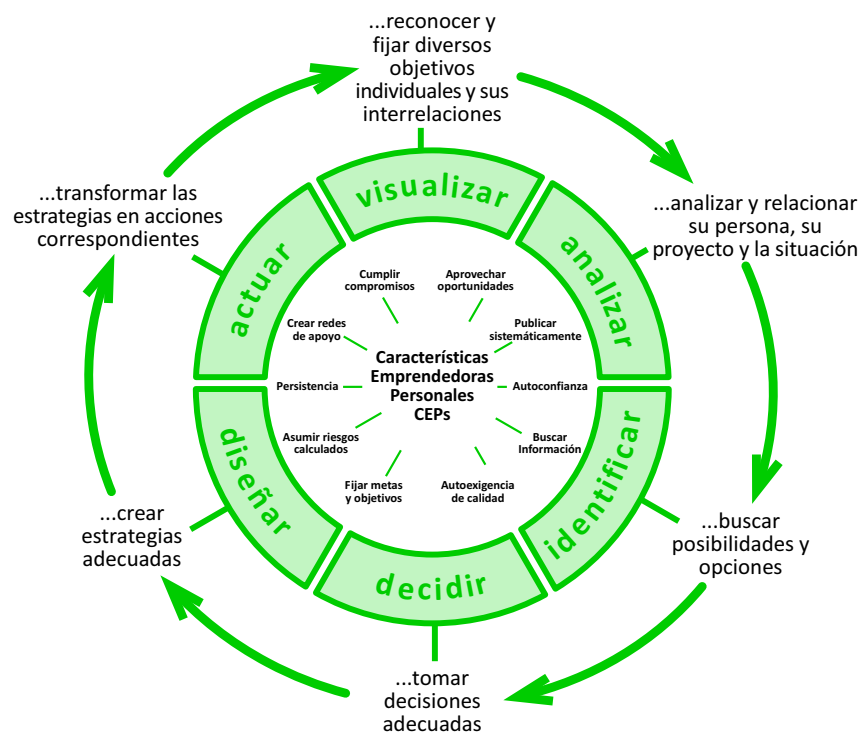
...reconocer y fijar diversos objetivos individuales y sus interrelaciones

...analizar y relacionar su persona, su proyecto y la situación

...buscar posibilidades y opciones

...tomar decisiones adecuadas

...crear estrategias adecuadas

...transformar las estrategias en acciones correspondientes

visualizar

analizar

identificar

decidir

diseñar

actuar

Cumplir compromisos

Aprovechar oportunidades

Crear redes de apoyo

Publicar sistemáticamente

Características Emprendedoras Personales CEPs

Persistencia

Autoconfianza

Asumir riesgos calculados

Buscar Información

Fijar metas y objetivos

Autoexigencia de calidad